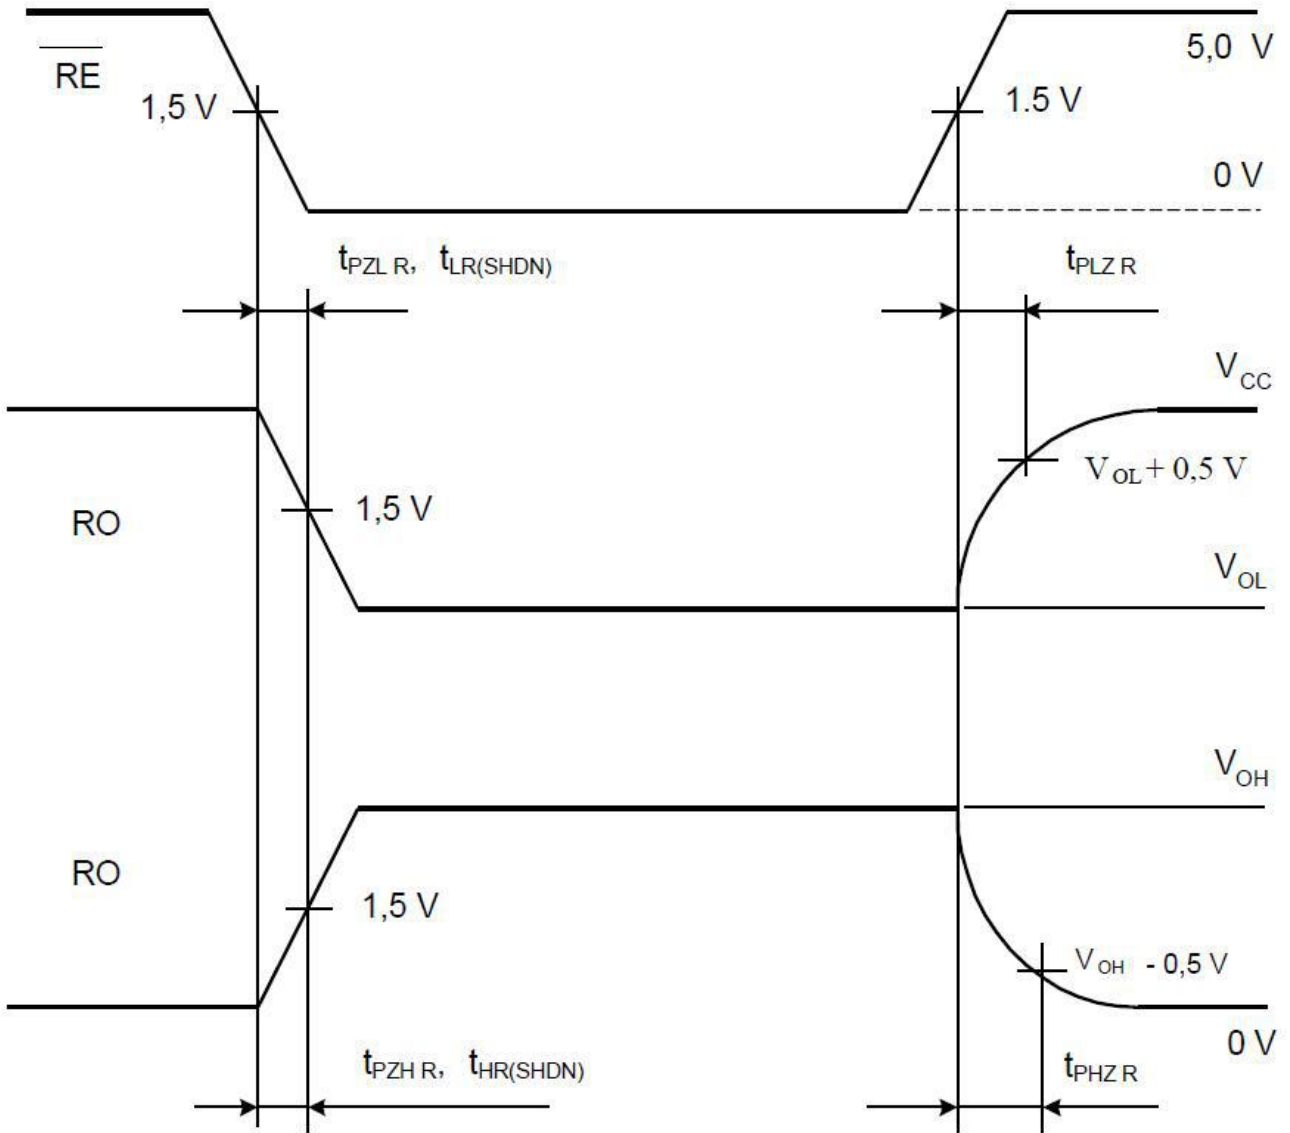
$\overline{RE}$

1,5 V

1.5 V

5,0 V

0 V

$t_{PZL R}$, $t_{LR(SHDN)}$

$t_{PLZ R}$

$V_{CC}$

$V_{OL} + 0,5$ V

RO

1,5 V

$V_{OL}$

$V_{OH}$

RO

1,5 V

$V_{OH}$ - 0,5 V

0 V

$t_{PZH R}$, $t_{HR(SHDN)}$

$t_{PHZ R}$